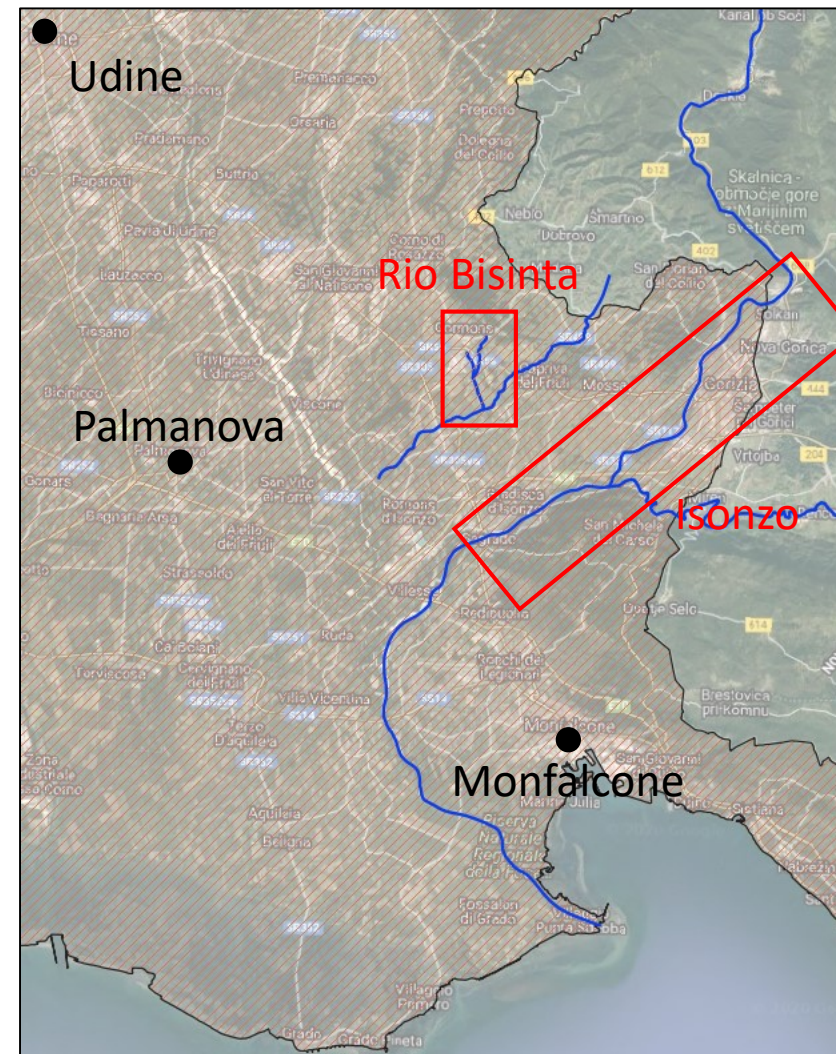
Udine

Rio Bisinta

Palmanova

Isonzo

Monfalcone

Kanal ob Soči

Premariacco

Orsaria

Prepotto

Dolegna del Collio

Pradamano

Buttrio

Paparotti

Pavia di Udine

Lauzacco

Nebola

Šmartno

Dobrovo

Skalnica - območje gore Marijinim svetiščem

Corno di Rosazzo

San Giovanni al Natisone

San Floriano del Collio

Cormons

Tissano

Trivignano Udinese

Capriva del Friuli

Mossa

Gorizia

Nova Gorica

Šempeter pri Gorici

Vrtojba

Bicinicco

Visco

San Vito al Torre

Romans d'Isonzo

Gradisca d'Isonzo

San Michele del Carso

Gonars

Bagnaria Arsa

Aiello del Friuli

Strassoldo

Villesse

Redipuglia

Doberdò del Lago

Opatje Selo

Torviscosa

Cervignano del Friuli

Ruda

Villa Vicentina

Ronchi dei Legionari

Brestovica pri Komnu

Terzo d'Aquileia

Aquileia

Belvedere

San Giovanni

Sistiana

Marina Julia

Riserva Naturale della Foce

Fossalon di Grado

Punta Sdobba

Villaggio Primero

Grado

Grado Pineta